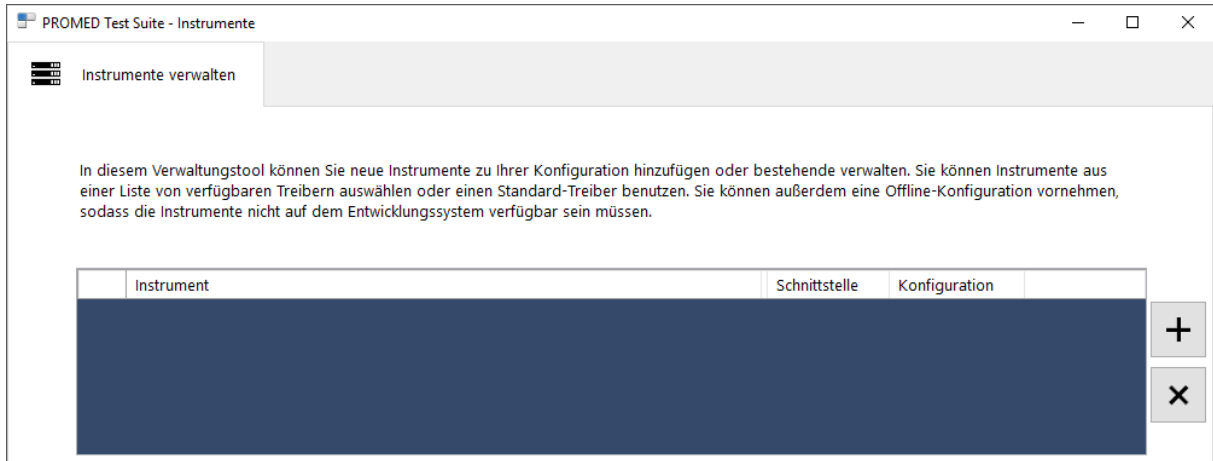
PROMED Test Suite - Instrumente

Instrumente verwalten

In diesem Verwaltungstool können Sie neue Instrumente zu Ihrer Konfiguration hinzufügen oder bestehende verwalten. Sie können Instrumente aus einer Liste von verfügbaren Treibern auswählen oder einen Standard-Treiber benutzen. Sie können außerdem eine Offline-Konfiguration vornehmen, sodass die Instrumente nicht auf dem Entwicklungssystem verfügbar sein müssen.

| | Instrument | Schnittstelle | Konfiguration | |
|---|---|---|---|---|

+
×